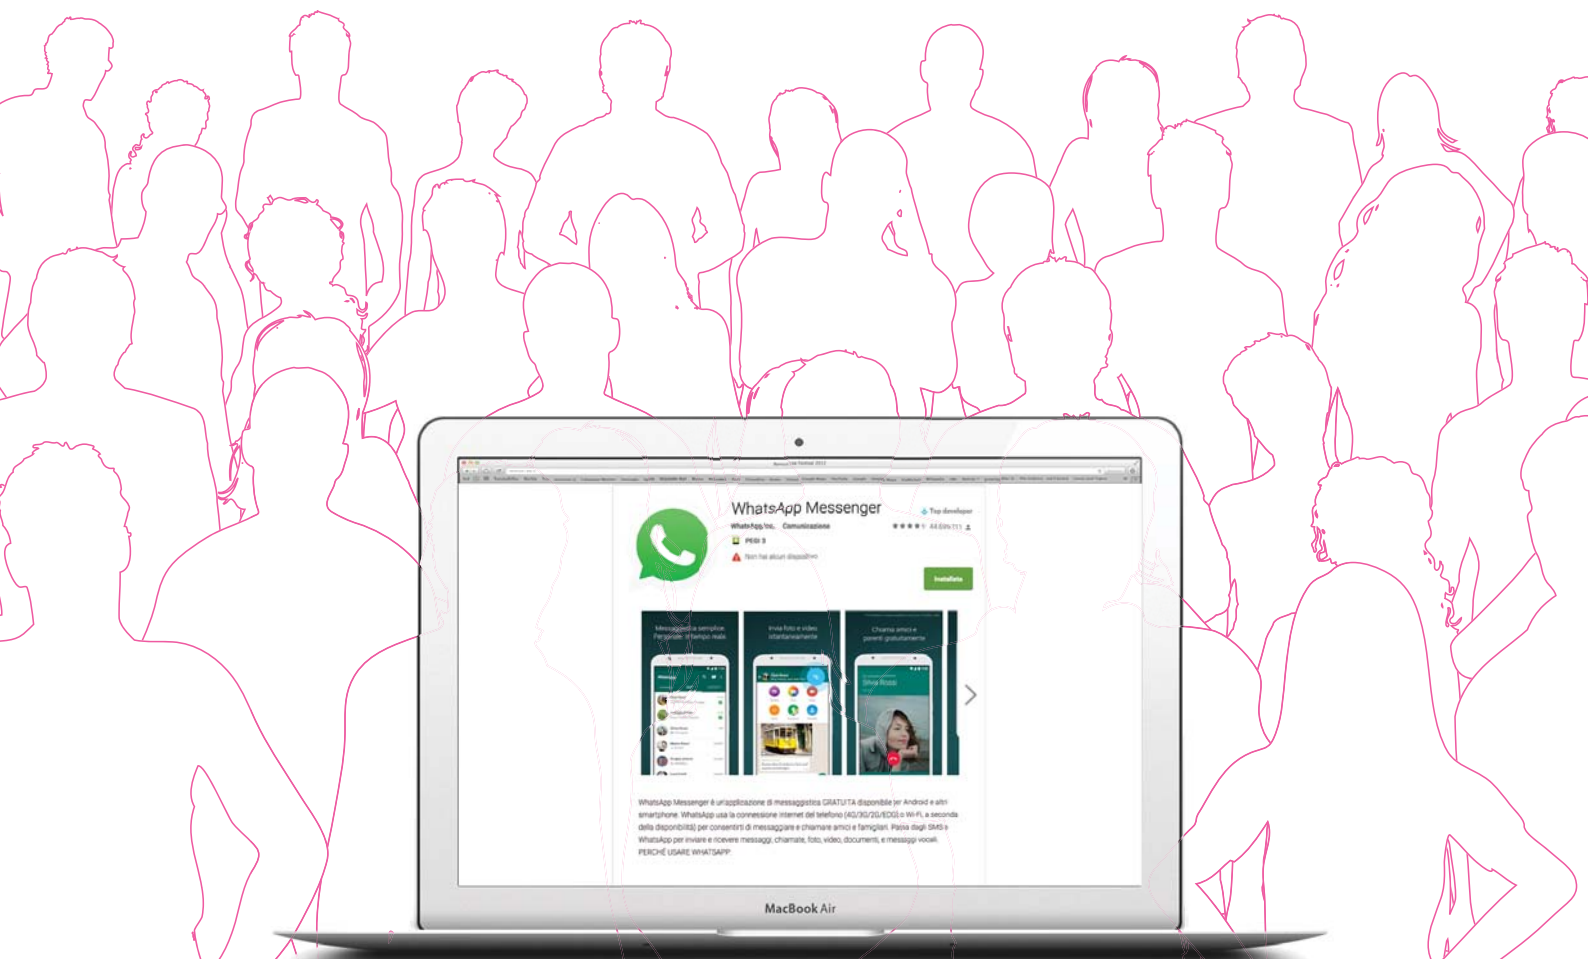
WhatsApp Messenger

WhatsApp Inc. Comunicazione

Top developer

PEGI 3

Non hai alcun dispositivo

Installato

Messaggistica semplice. Personale. In tempo reale.

Invia foto e video istantaneamente

Chiama amici e parenti gratuitamente

Silvia Rossi

WhatsApp Messenger è un'applicazione di messaggistica GRATUITA disponibile per Android e altri smartphone. WhatsApp usa la connessione internet del telefono (4G/3G/2G/EDGE) o Wi-Fi, a seconda della disponibilità) per consentirti di messaggiare e chiamare amici e famiglia. Passa dagli SMS a WhatsApp per inviare e ricevere messaggi, chiamate, foto, video, documenti, e messaggi vocali.
PERCHÉ USARE WHATSAPP:

MacBook Air